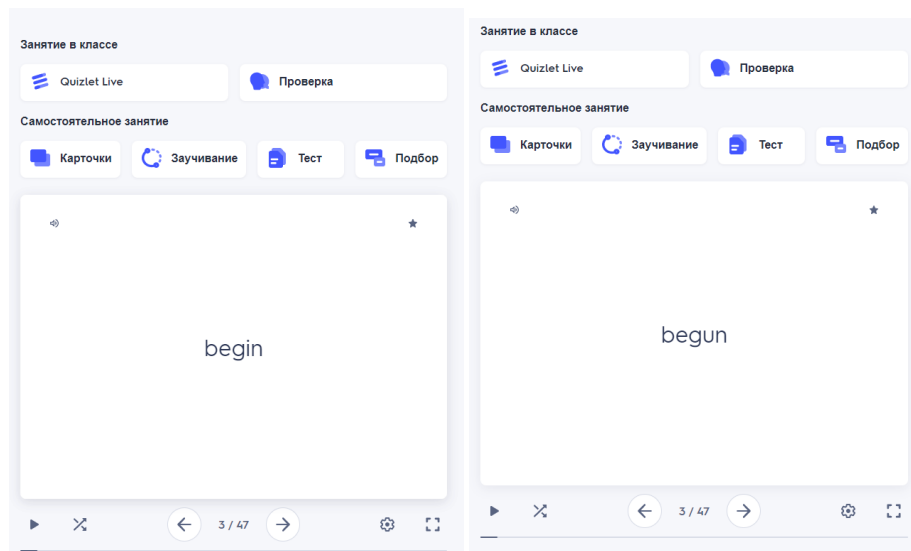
Занятие в классе

Quizlet Live

Проверка

Самостоятельное занятие

Карточки

Заучивание

Тест

Подбор

begin

3 / 47

Занятие в классе

Quizlet Live

Проверка

Самостоятельное занятие

Карточки

Заучивание

Тест

Подбор

begun

3 / 47